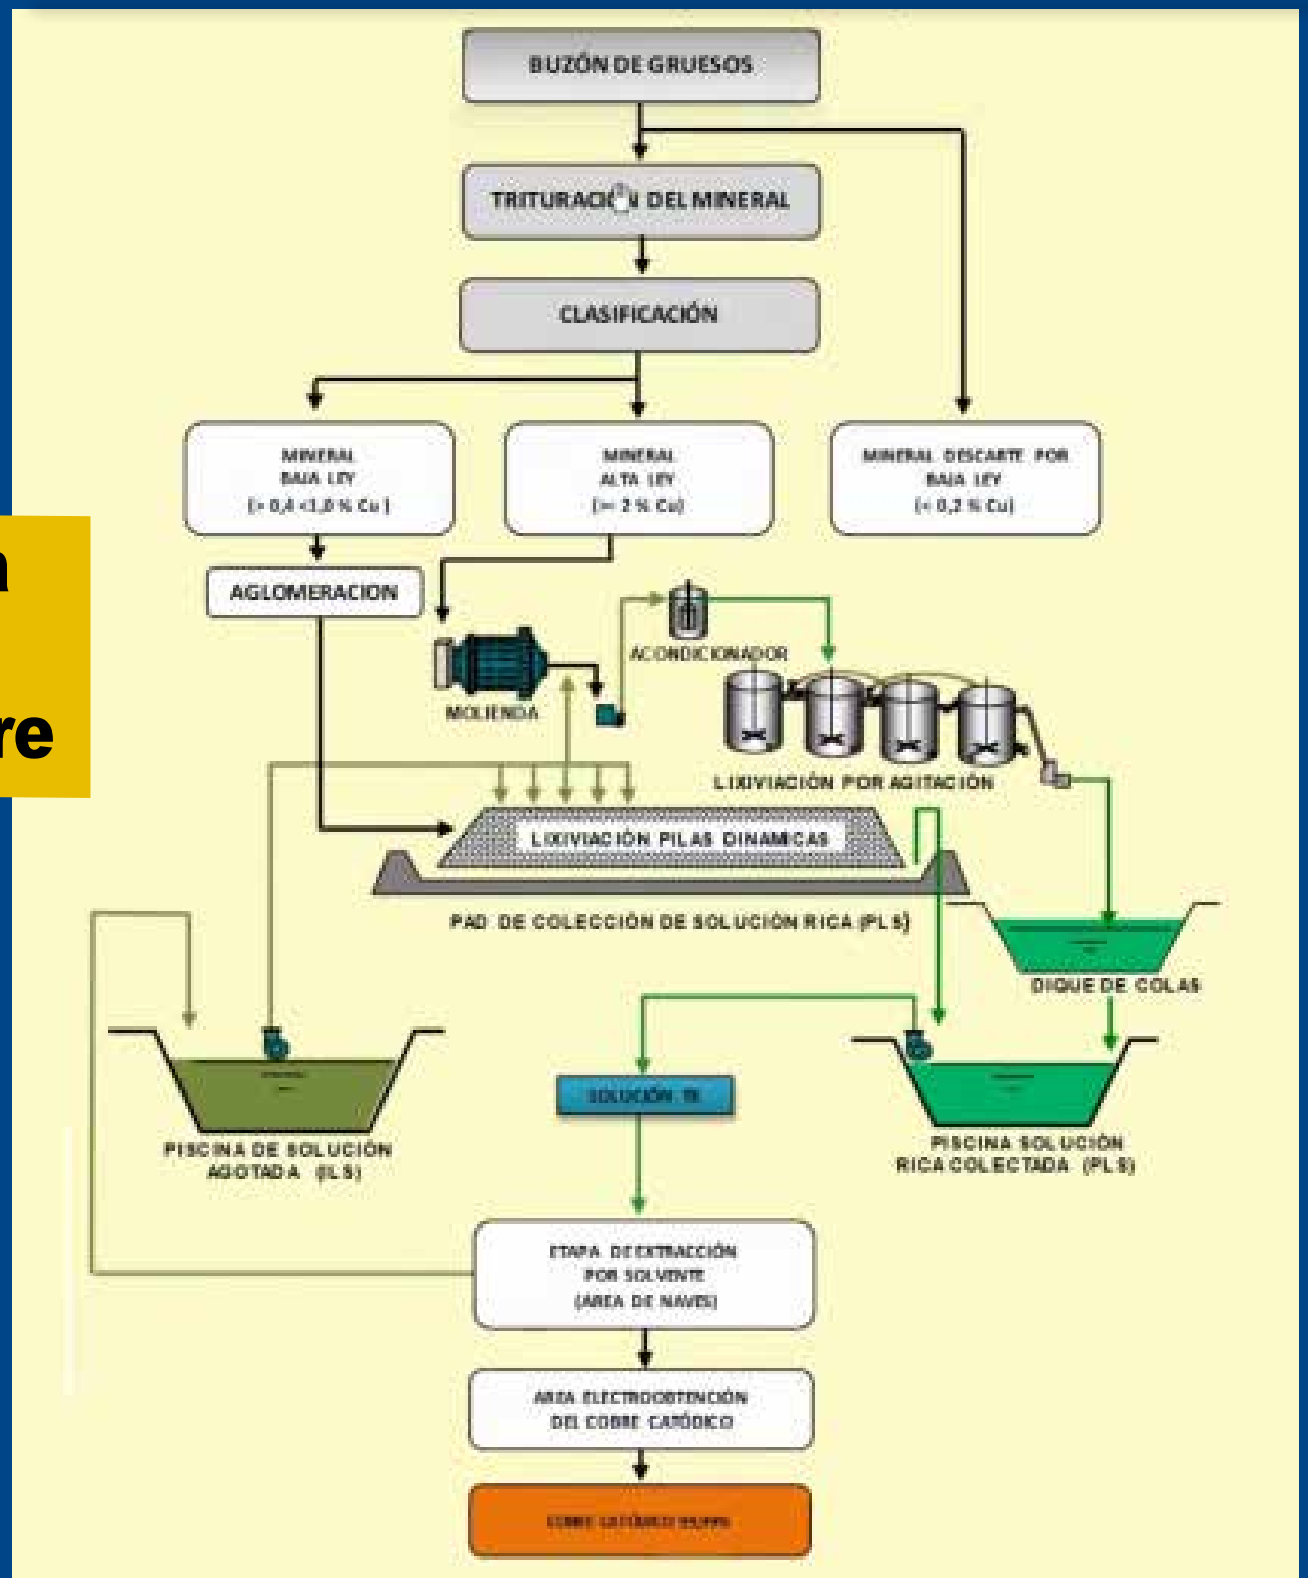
BUZÓN DE GRUESOS

TRITURACIÓN DEL MINERAL

CLASIFICACIÓN

MINERAL BAJA LEY (> 0,4 <1,0 % Cu)

MINERAL ALTA LEY (>= 2 % Cu)

MINERAL DESCARTE POR BAJA LEY (< 0,2 % Cu)

n

re

AGLOMERACION

ACONDICIONADOR

MOLIENDA

LIXIVIACIÓN POR AGITACIÓN

LIXIVIACIÓN PILAS DINAMICAS

PAD DE COLECCIÓN DE SOLUCIÓN RICA (PLS)

DIQUE DE COLAS

SOLUCIÓN TE

PISCINA DE SOLUCIÓN AGOTADA (ILS)

PISCINA SOLUCIÓN RICA COLECTADA (PLS)

ETAPA DE EXTRACCIÓN POR SOLVENTE (AREA DE NAVES)

AREA ELECTROOBTENCIÓN DEL COBRE CATÓDICO

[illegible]